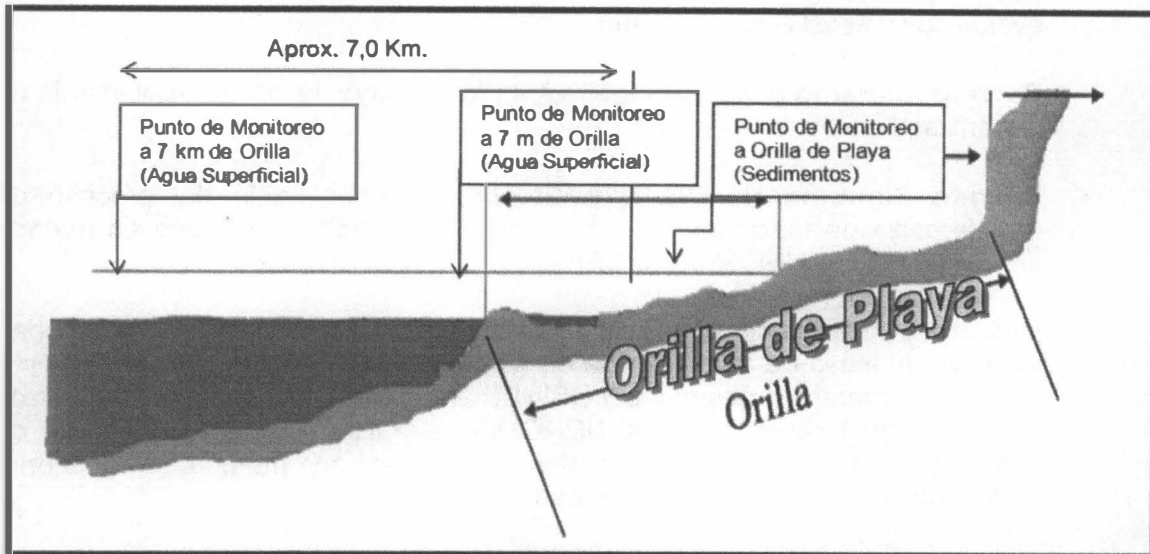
Aprox. 7,0 Km.

Punto de Monitoreo a 7 km de Orilla (Agua Superficial)

Punto de Monitoreo a 7 m de Orilla (Agua Superficial)

Punto de Monitoreo a Orilla de Playa (Sedimentos)

Orilla de Playa

Orilla